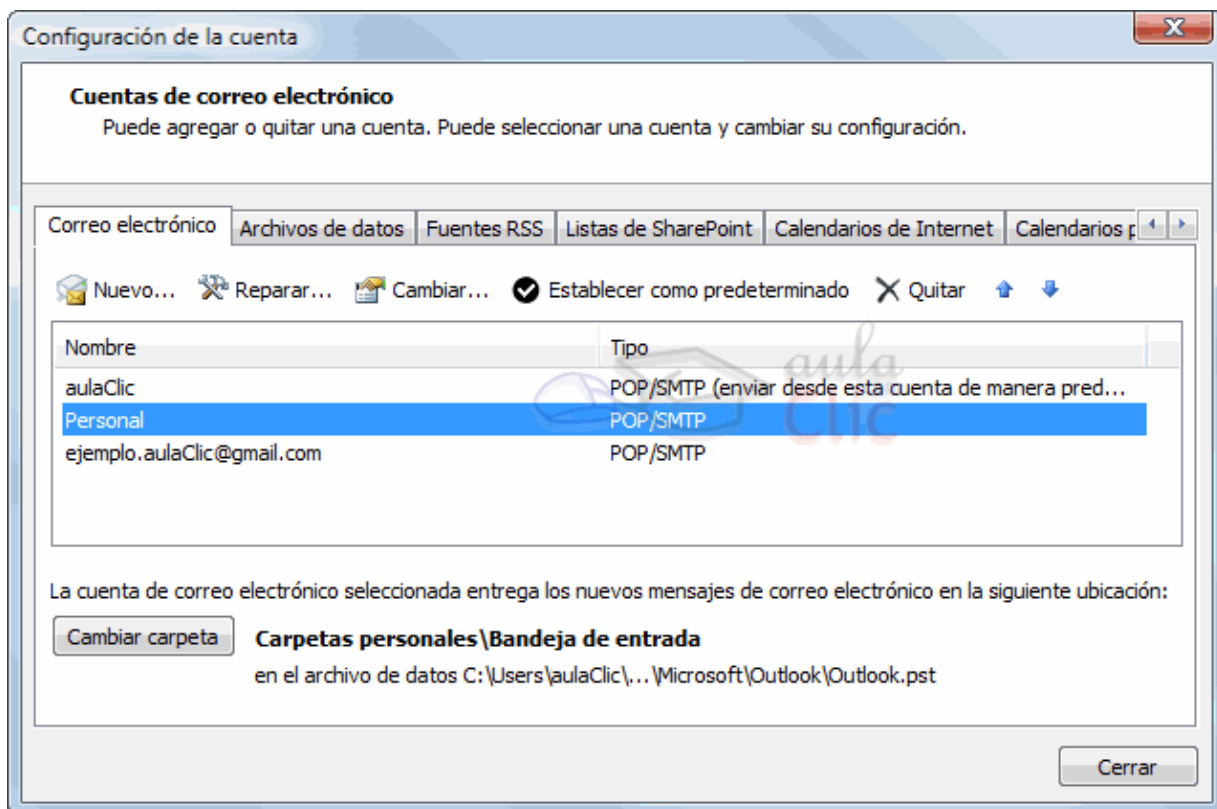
Configuración de la cuenta

X

Cuentas de correo electrónico
Puede agregar o quitar una cuenta. Puede seleccionar una cuenta y cambiar su configuración.

Correo electrónico | Archivos de datos | Fuentes RSS | Listas de SharePoint | Calendarios de Internet | Calendarios p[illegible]

Nuevo... Reparar... Cambiar... Establecer como predeterminado Quitar

| Nombre | Tipo |
|---|---|
| aulaClic | POP/SMTP (enviar desde esta cuenta de manera pred... |
| Personal | POP/SMTP |
| ejemplo.aulaClic@gmail.com | POP/SMTP |

aula Clic

La cuenta de correo electrónico seleccionada entrega los nuevos mensajes de correo electrónico en la siguiente ubicación:

Cambiar carpeta

Carpetas personales\Bandeja de entrada
en el archivo de datos C:\Users\aulaClic\...\Microsoft\Outlook\Outlook.pst

Cerrar